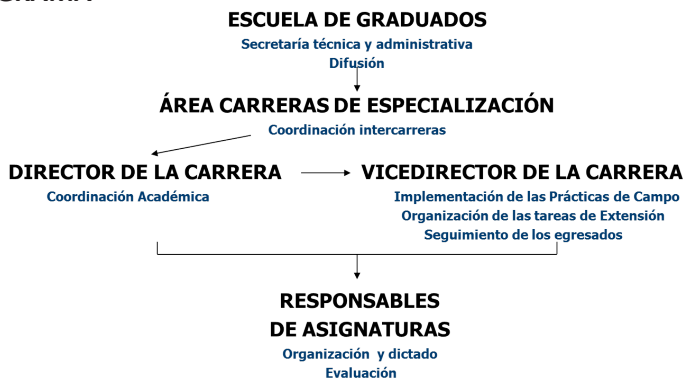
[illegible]

ESCUELA DE GRADUADOS
Secretaría técnica y administrativa
Difusión

ÁREA CARRERAS DE ESPECIALIZACIÓN
Coordinación intercarreras

DIRECTOR DE LA CARRERA
Coordinación Académica

VICEDIRECTOR DE LA CARRERA
Implementación de las Prácticas de Campo
Organización de las tareas de Extensión
Seguimiento de los egresados

RESPONSABLES DE ASIGNATURAS
Organización y dictado
Evaluación